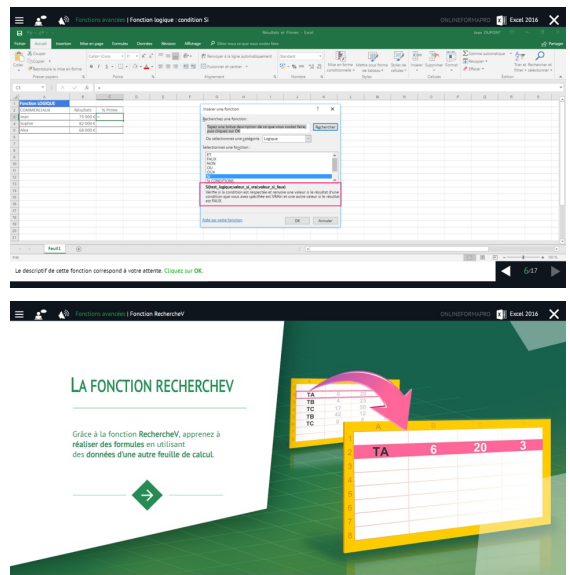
Fonctions avancées | Fonction logique : condition Si

ONLINEFORMAPRO Excel 2016

Résultats et Primes - Excel

Fichier Accueil Insertion Mise en page Formules Données Révision Affichage Dites-nous ce que vous voulez faire

Partager

Coller Couper Copier Reproduire la mise en forme Calibri (Corps) 11 G I S Renvoyer à la ligne automatiquement Fusionner et centrer Standard Mise en forme conditionnelle Mettre sous forme de tableau Styles de cellules Insérer Supprimer Format Somme automatique Remplissage Effacer Trier et filtrer Rechercher et sélectionner

Presse-papiers Police Alignement Nombre Styles Cellules Édition

C3

| | A | B | C |
|---|---|---|---|
| 1 | Fonction LOGIQUE | | |
| 2 | COMMERCIAUX | Résultats | % Primes |
| 3 | Jean | 75 000 € | |
| 4 | Sophie | 82 000 € | |
| 5 | Marc | 68 000 € | |

Insérer une fonction ? X

Recherchez une fonction :

Tapez une brève description de ce que vous voulez faire, puis cliquez sur OK

Rechercher

Ou sélectionnez une catégorie : Logique

Sélectionnez une fonction :

ET
FAUX
NON
OU
OUX
SI
SI.CONDITIONS

SI(test_logique;valeur_si_vrai;valeur_si_faux)
Vérifie si la condition est respectée et renvoie une valeur si le résultat d'une condition que vous avez spécifiée est VRAI et une autre valeur si le résultat est FAUX.

Aide sur cette fonction OK Annuler

Feuil1

Le descriptif de cette fonction correspond à votre attente. Cliquez sur OK.

6/17

Fonctions avancées | Fonction RechercheV

ONLINEFORMAPRO Excel 2016

LA FONCTION RECHERCHEV

Grâce à la fonction RechercheV, apprenez à réaliser des formules en utilisant des données d'une autre feuille de calcul.

| TA | 6 | 20 | 3 |
|---|---|---|---|